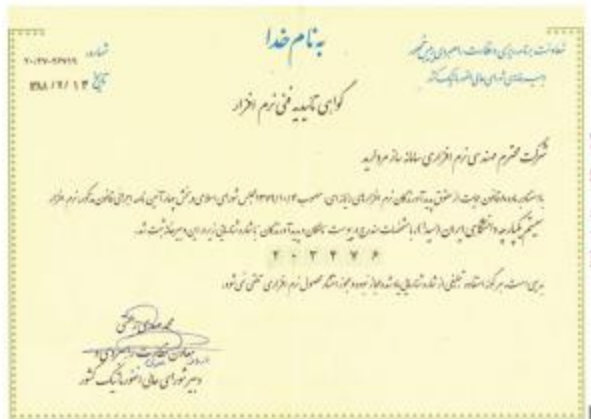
به نام خدا

شماره: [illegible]
تاریخ: ۱۳۹۸/۱۲/۱۴

معاونت برنامه ریزی و نظارت راهبردی رئیس جمهور
دبیرخانه شورای عالی انفورماتیک کشور

گواهی تأییدیه فنی نرم افزار

شرکت محترم مهندسی نرم افزاری سامانه سازان مروارید

با استناد ماده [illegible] قانون حمایت از حقوق پدیدآورندگان نرم افزارهای رایانه ای مصوب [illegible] مجلس شورای اسلامی و بخش چهارم آیین نامه اجرایی قانون مذکور نرم افزار سیستم یکپارچه دانشگاهی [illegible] با مشخصات مندرج در پیوست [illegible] پدیدآورندگان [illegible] به شماره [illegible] در دبیرخانه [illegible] به ثبت رسید.

۲۰۲۲۷۶

بدیهی است هرگونه استفاده تبلیغی از شماره ثبت یاد شده مجاز نبوده و مجوز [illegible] محصول نرم افزاری تلقی نمی شود.

محمد صادق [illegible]
معاون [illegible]
دبیر شورای عالی انفورماتیک کشور